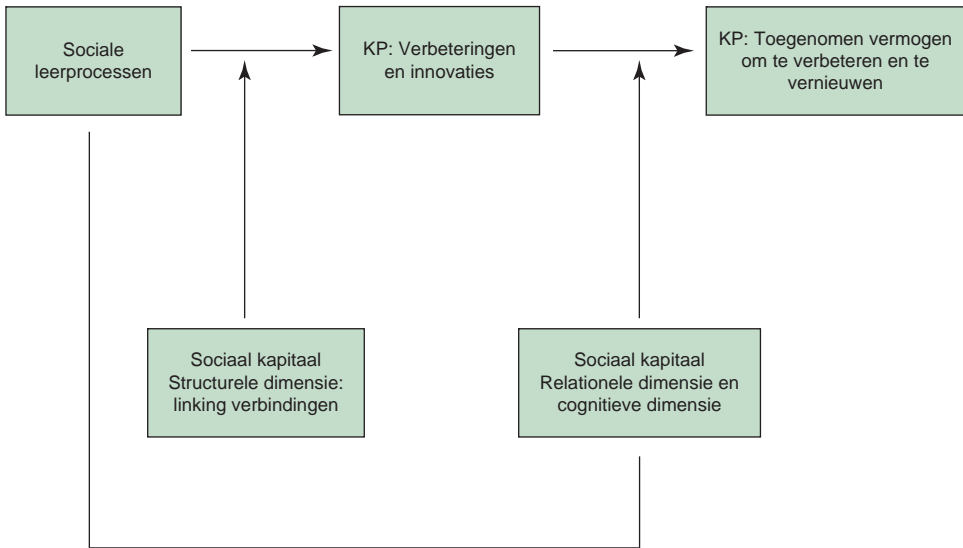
Sociale leerprocessen

KP: Verbeteringen en innovaties

KP: Toegenomen vermogen om te verbeteren en te vernieuwen

Sociaal kapitaal Structurele dimensie: linking verbindingen

Sociaal kapitaal Relationele dimensie en cognitieve dimensie